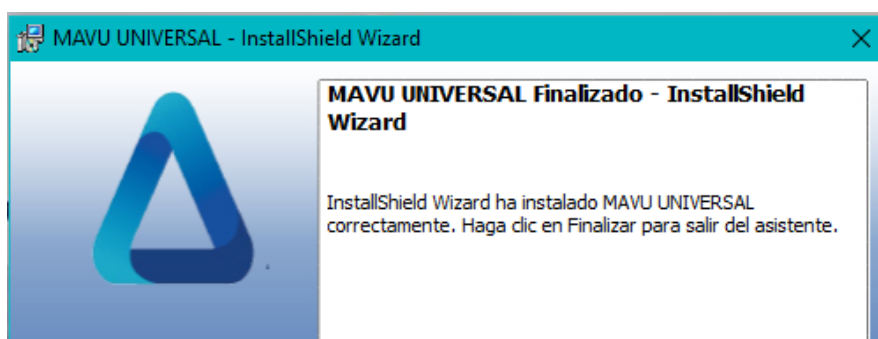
MAVU UNIVERSAL - InstallShield Wizard

MAVU UNIVERSAL Finalizado - InstallShield Wizard

InstallShield Wizard ha instalado MAVU UNIVERSAL correctamente. Haga clic en Finalizar para salir del asistente.